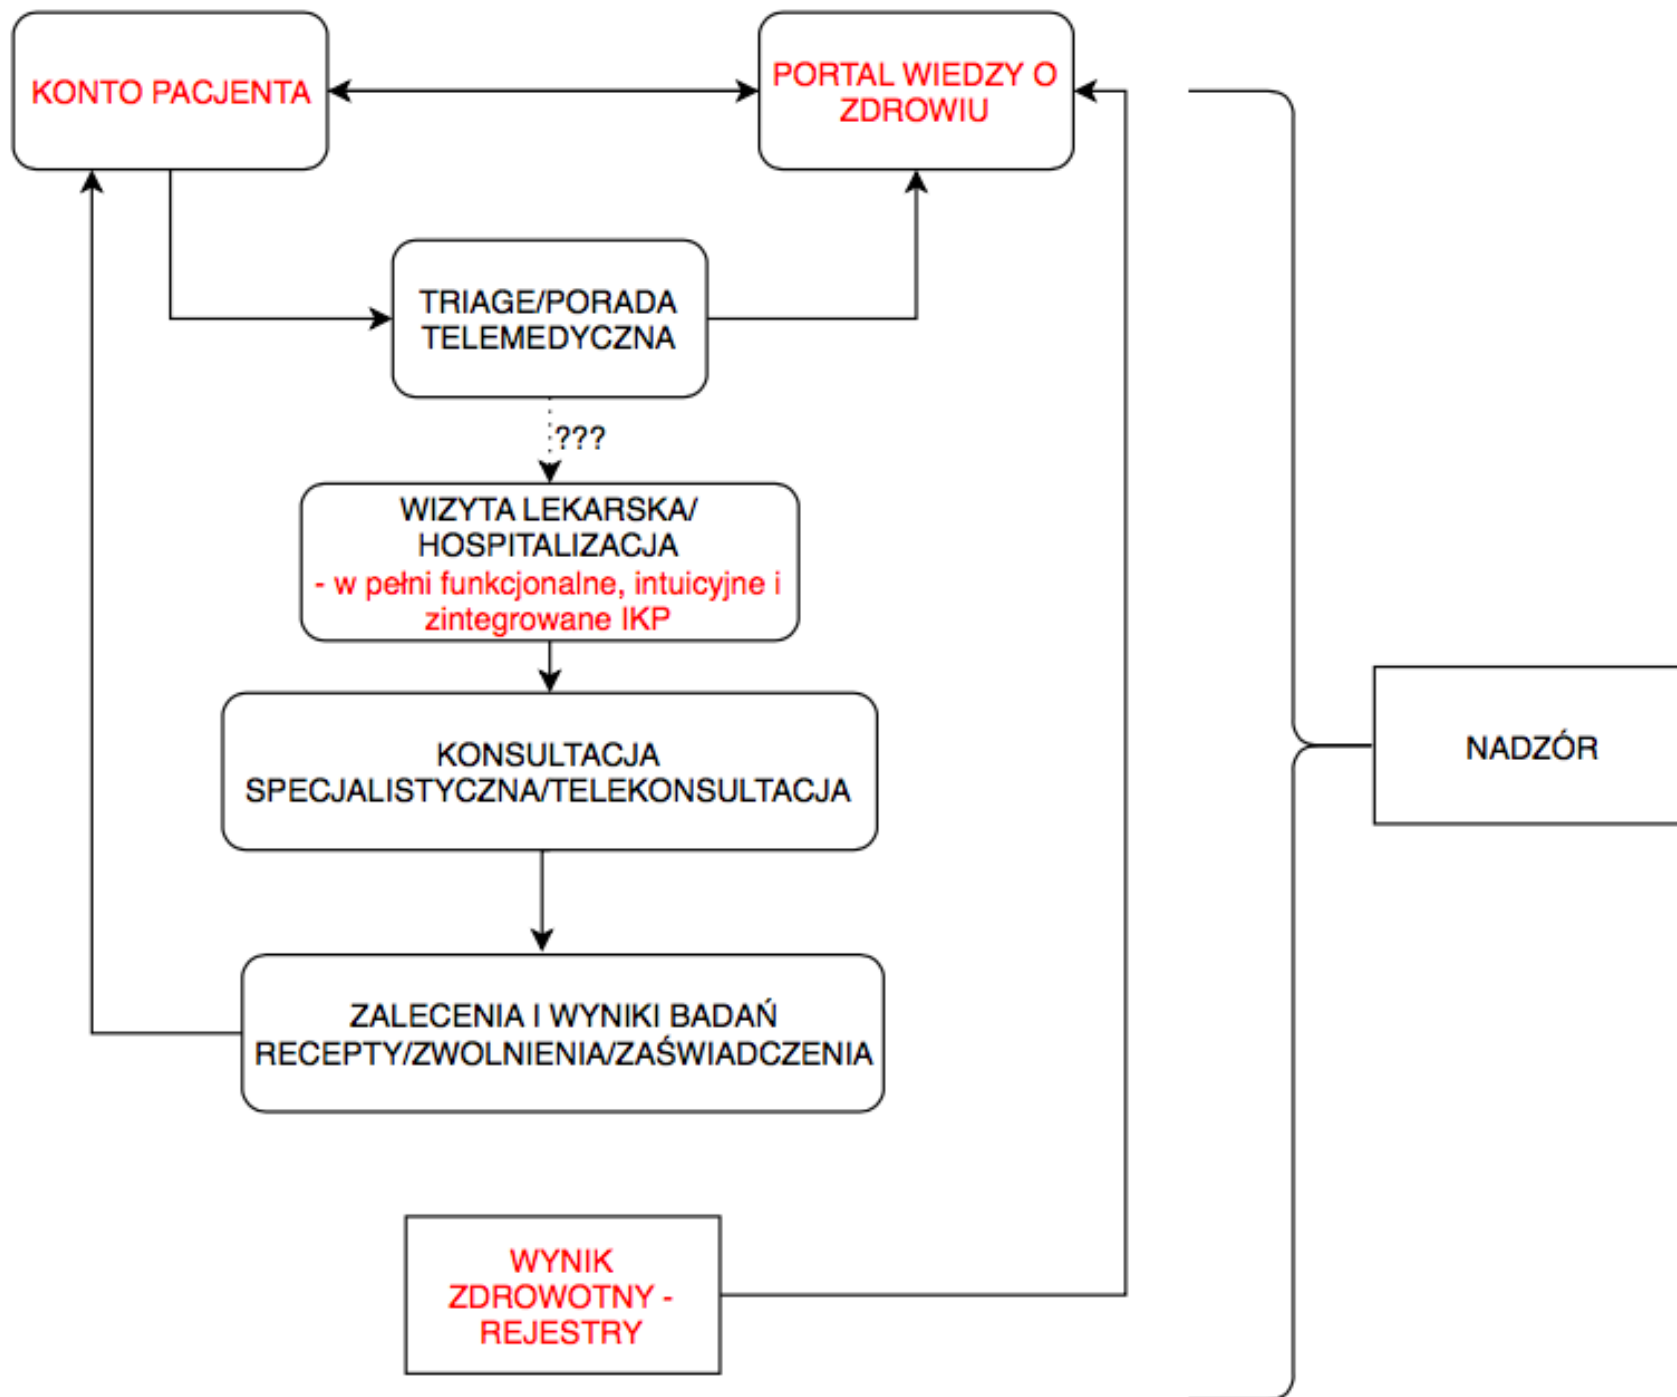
KONTO PACJENTA

PORTAL WIEDZY O ZDROWIU

TRIAGE/PORADA TELEMEDYCZNA

???

WIZYTA LEKARSKA/ HOSPITALIZACJA
- w pełni funkcjonalne, intuicyjne i zintegrowane IKP

KONSULTACJA SPECJALISTYCZNA/TELEKONSULTACJA

ZALECENIA I WYNIKI BADAŃ
RECEPTY/ZWOLNIENIA/ZAŚWIADCZENIA

NADZÓR

WYNIK ZDROWOTNY - REJESTRY